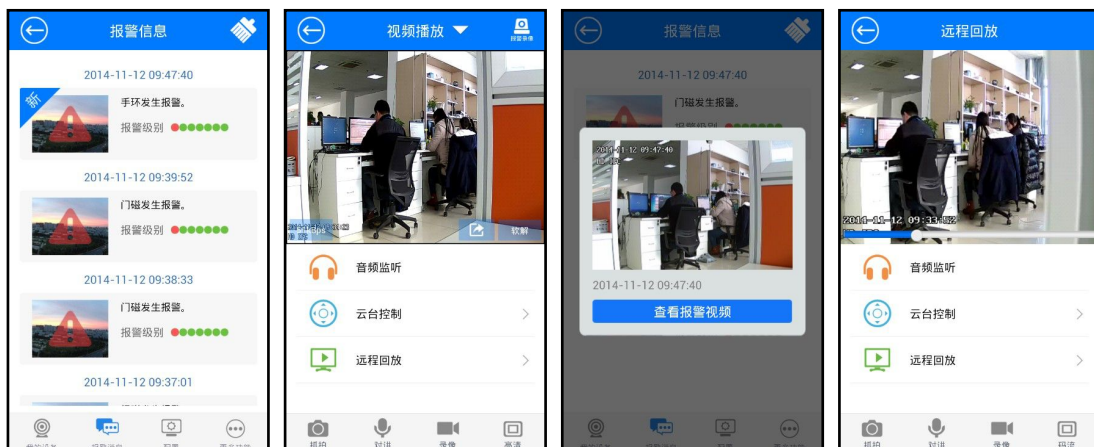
报警信息

2014-11-12 09:47:40

新

手环发生报警。

报警级别

2014-11-12 09:39:52

门磁发生报警。

报警级别

2014-11-12 09:38:33

门磁发生报警。

报警级别

2014-11-12 09:37:01

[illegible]

视频播放

报警录像

软解

音频监听

云台控制

远程回放

拍照 对讲 录像 高清

报警信息

2014-11-12 09:47:40

门磁发生报警。

报警级别

2014-11-12 09:47:40

2014-11-12 09:47:40

查看报警视频

远程回放

2014-11-12 09:33:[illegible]

音频监听

云台控制

远程回放

拍照 对讲 录像 标清